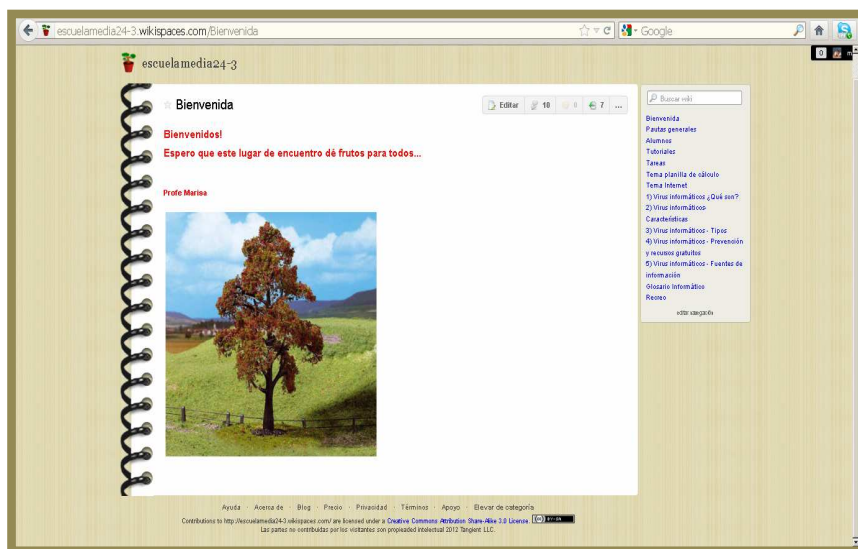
escuelamedia24-3.wikispaces.com/Bienvenida

Google

escuelamedia24-3

Bienvenida

Editar 10 0 7 ...

Bienvenidos!

Espero que este lugar de encuentro dé frutos para todos...

Profe Marisa

Buscar wiki

Bienvenida
Pautas generales
Alumnos
Tutoriales
Tareas
Tema planilla de cálculo
Tema Internet
1) Virus informáticos ¿Qué son?
2) Virus informáticos Características
3) Virus informáticos - Tipos
4) Virus informáticos - Prevención y recursos gratuitos
5) Virus informáticos - Fuentes de información
Glosario Informático
Recreo

editar navegación

Ayuda · Acerca de · Blog · Precio · Privacidad · Términos · Apoyo · Elevar de categoría

Contributions to http://escuelamedia24-3.wikispaces.com/ are licensed under a Creative Commons Attribution Share-Alike 3.0 License. BY-SA

Las partes no contribuidas por los visitantes son propiedad intelectual 2012 Tangient LLC.